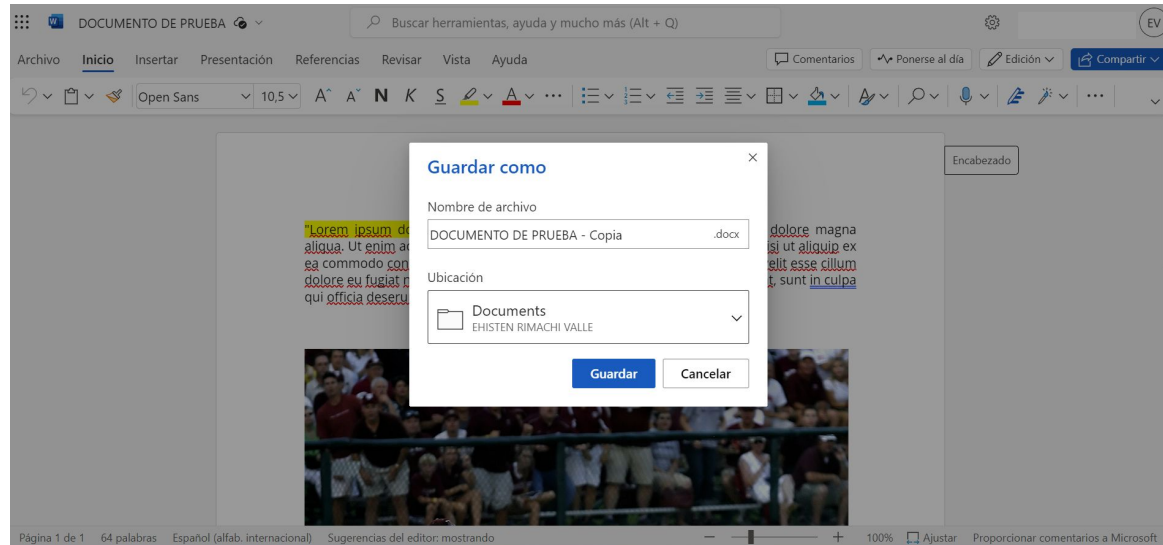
DOCUMENTO DE PRUEBA

Buscar herramientas, ayuda y mucho más (Alt + Q)

EV

Archivo Inicio Insertar Presentación Referencias Revisar Vista Ayuda

Comentarios Ponerse al día Edición Compartir

Open Sans 10,5 A A N K S A

Encabezado

"Lorem ipsum do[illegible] dolore magna aliqua. Ut enim ac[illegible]isi ut aliquip ex ea commodo con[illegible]elit esse cillum dolore eu fugiat n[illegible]t, sunt in culpa qui officia deseru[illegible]

Guardar como

Nombre de archivo

DOCUMENTO DE PRUEBA - Copia .docx

Ubicación

Documents
EHISTEN RIMACHI VALLE

Guardar Cancelar

Página 1 de 1 64 palabras Español (alfab. internacional) Sugerencias del editor: mostrando 100% Ajustar Proporcionar comentarios a Microsoft